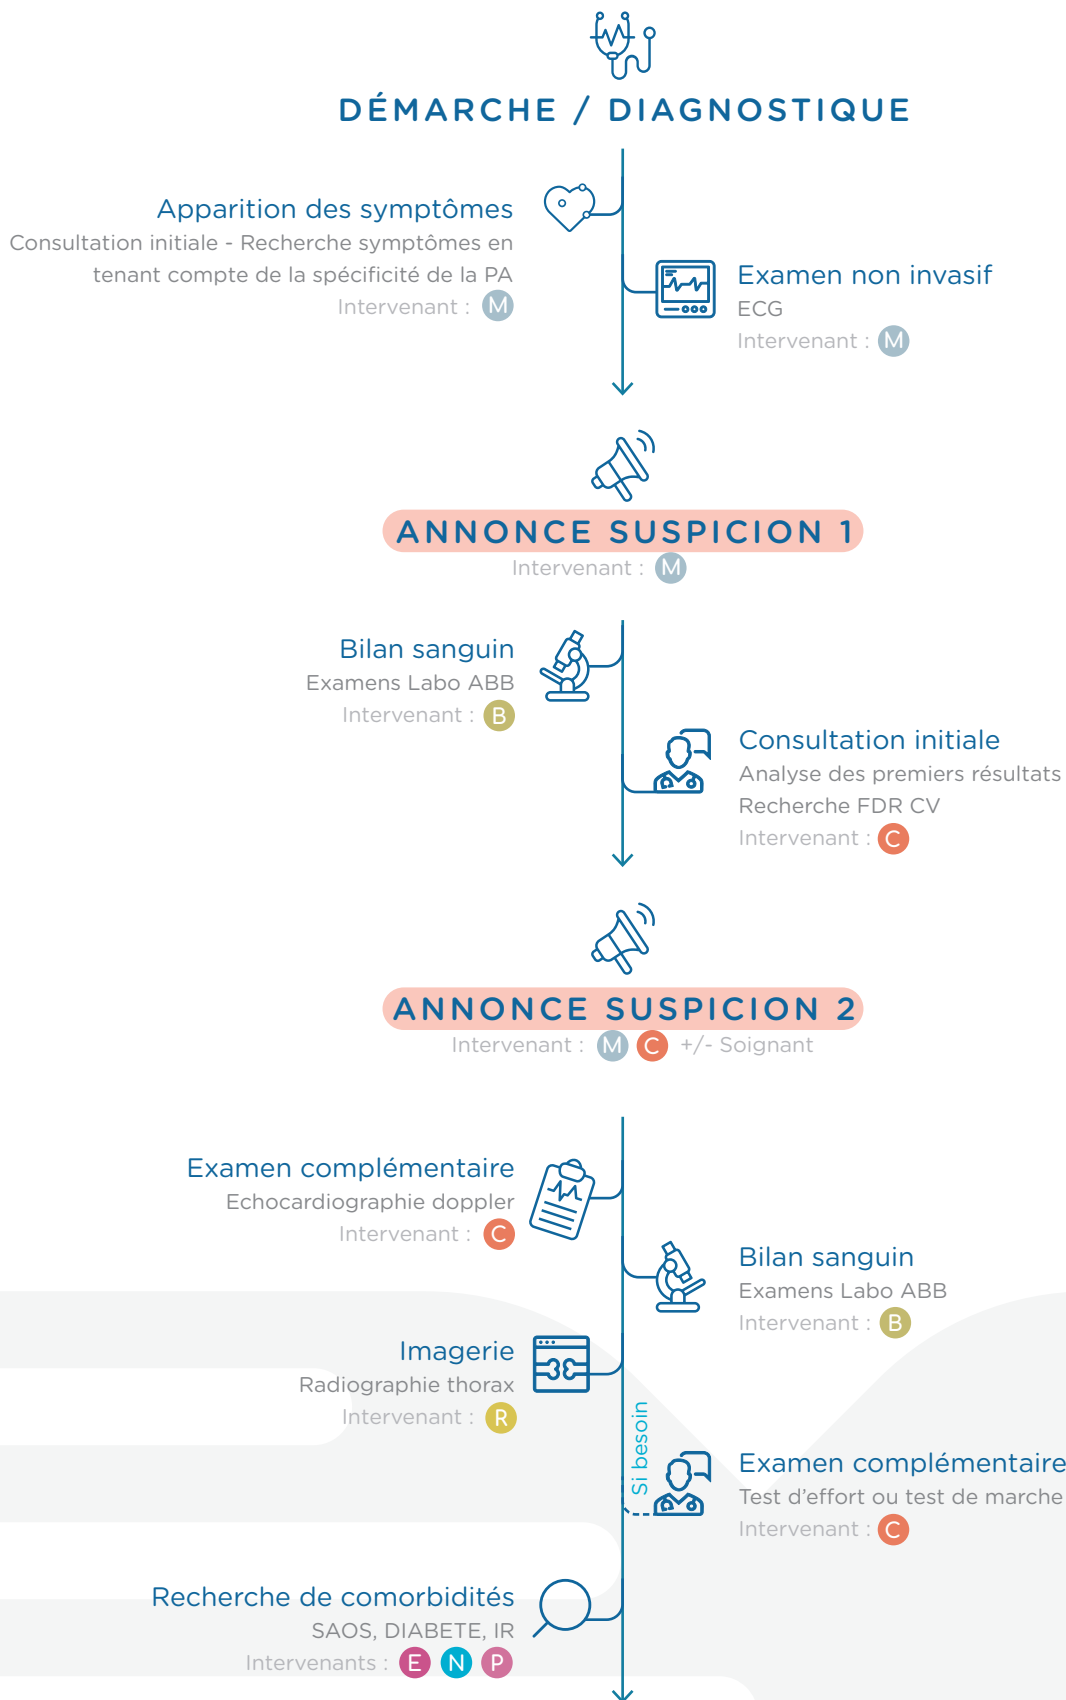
DÉMARCHE / DIAGNOSTIQUE

Apparition des symptômes
Consultation initiale - Recherche symptômes en tenant compte de la spécificité de la PA
Intervenant : M

Examen non invasif
ECG
Intervenant : M

ANNONCE SUSPICION 1
Intervenant : M

Bilan sanguin
Examens Labo ABB
Intervenant : B

Consultation initiale
Analyse des premiers résultats
Recherche FDR CV
Intervenant : C

ANNONCE SUSPICION 2
Intervenant : M C +/- Soignant

Examen complémentaire
Echocardiographie doppler
Intervenant : C

Bilan sanguin
Examens Labo ABB
Intervenant : B

Imagerie
Radiographie thorax
Intervenant : R

Si besoin

Examen complémentaire
Test d'effort ou test de marche
Intervenant : C

Recherche de comorbidités
SAOS, DIABETE, IR
Intervenants : E N P